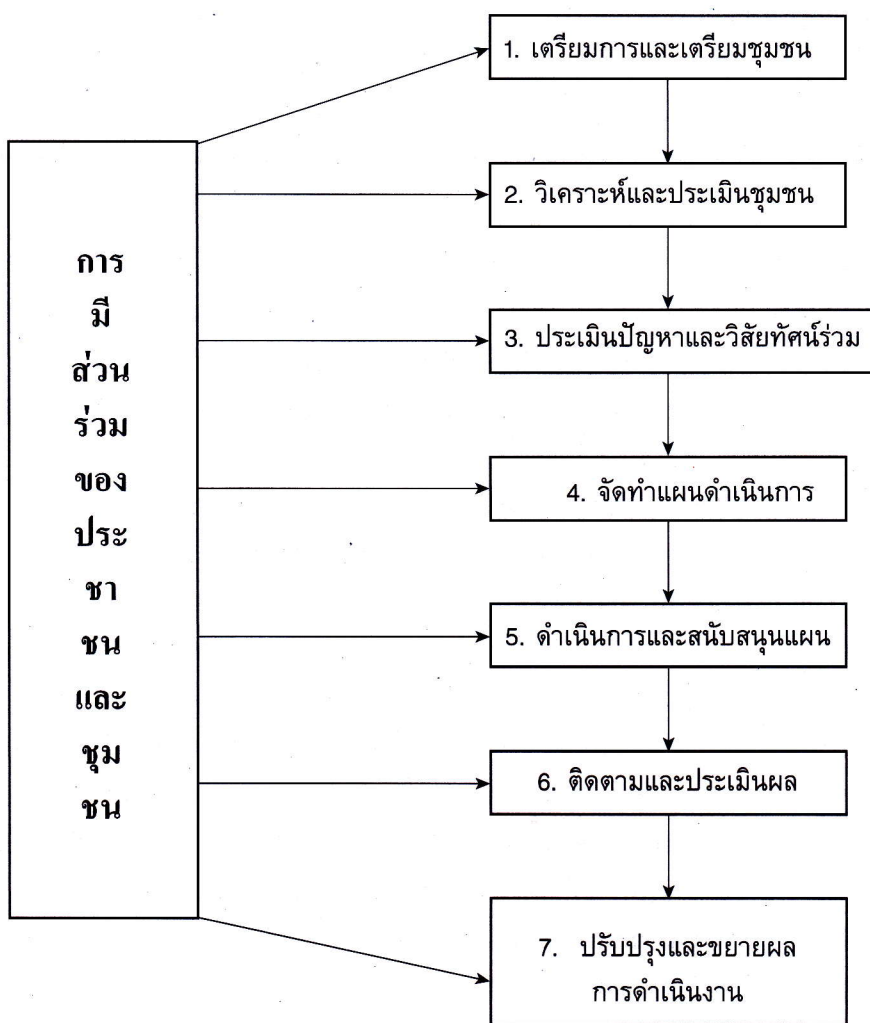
การ
มี
ส่วน
ร่วม
ของ
ประ
ชา
ชน
และ
ชุม
ชน

1. เตรียมการและเตรียมชุมชน

2. วิเคราะห์และประเมินชุมชน

3. ประเมินปัญหาและวิสัยทัศน์ร่วม

4. จัดทำแผนดำเนินการ

5. ดำเนินการและสนับสนุนแผน

6. ติดตามและประเมินผล

7. ปรับปรุงและขยายผลการดำเนินงาน